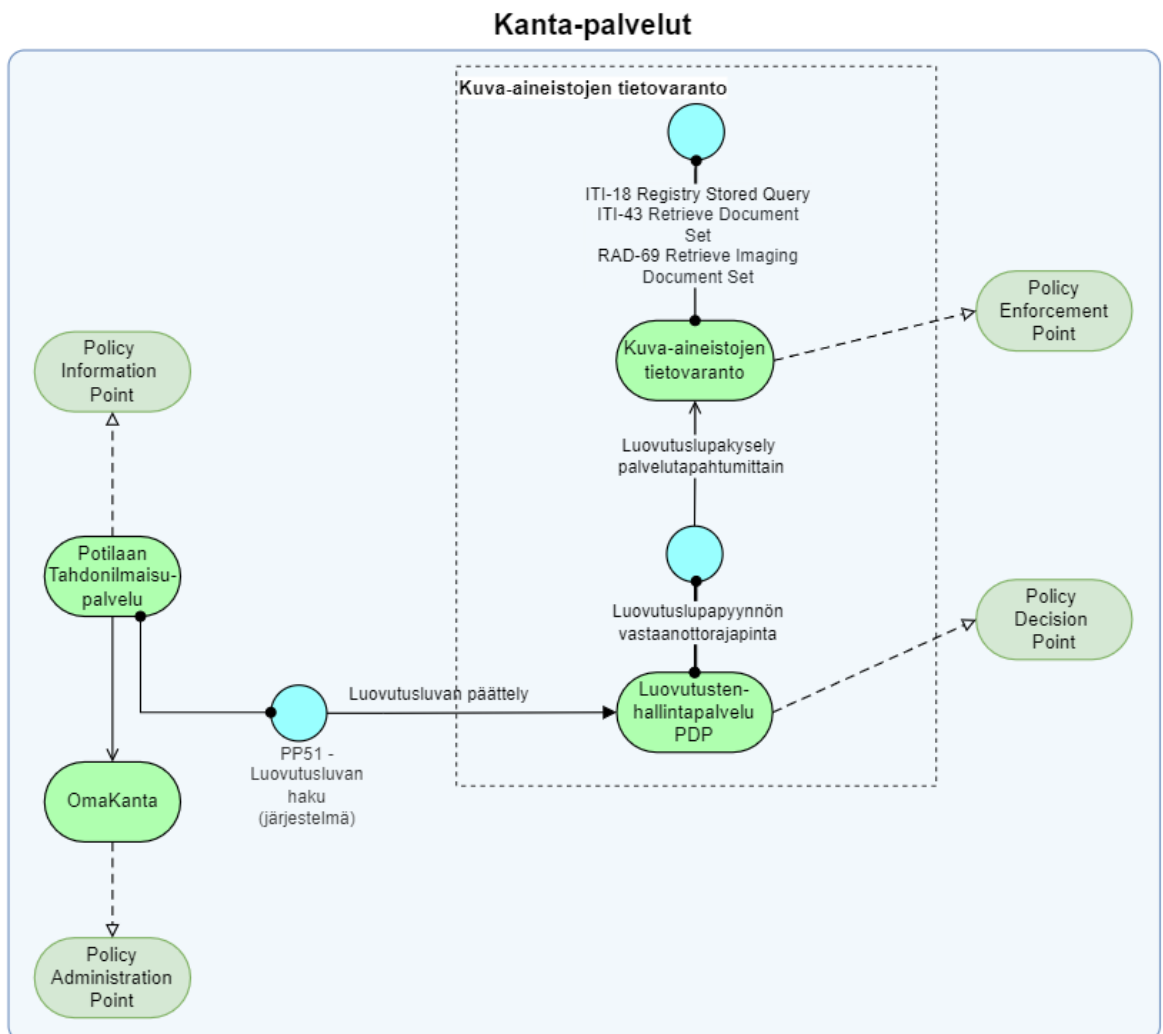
Kanta-palvelut

Kuva-aineistojen tietovaranto

ITI-18 Registry Stored Query
ITI-43 Retrieve Document Set
RAD-69 Retrieve Imaging Document Set

Policy Information Point

Kuva-aineistojen tietovaranto

Policy Enforcement Point

Luovutuslupakysely palvelutapahtumittain

Potilaan Tahdonilmaisupalvelu

Luovutuslupapyynnön vastaanottorajapinta

Policy Decision Point

Luovutusluvan päättely

Luovutustenhallintapalvelu PDP

OmaKanta

PP51 - Luovutusluvan haku (järjestelmä)

Policy Administration Point